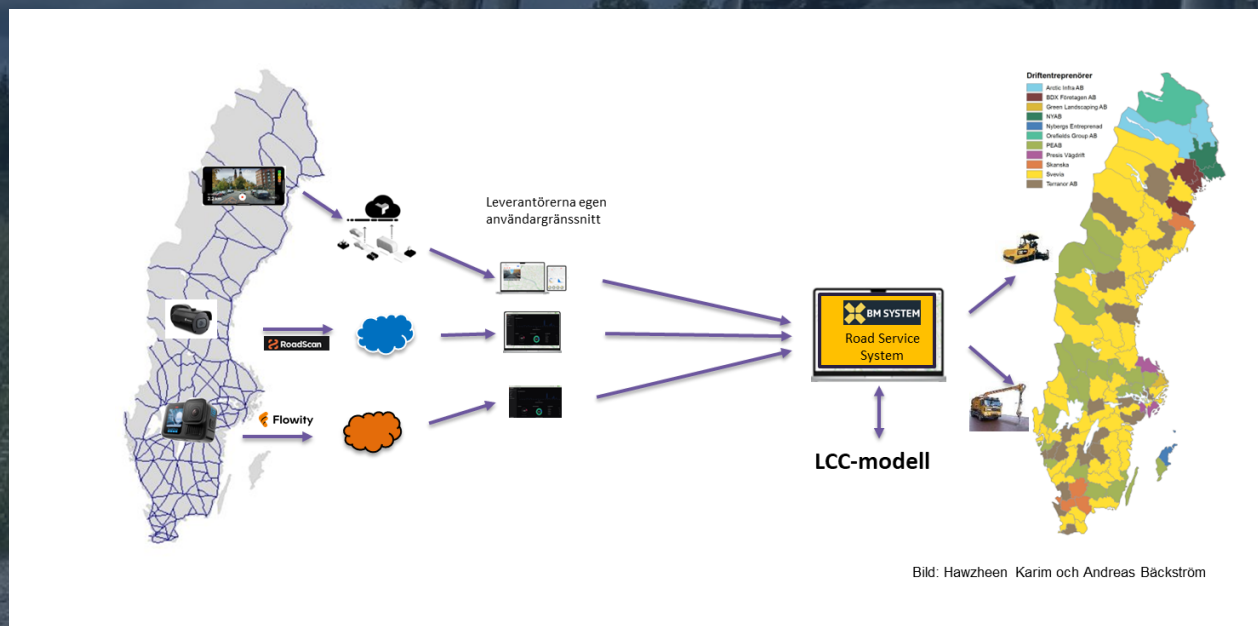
Leverantörerna egen användargränssnitt

RoadScan

Flowity

BM SYSTEM

Road Service System

LCC-modell

Driftentreprenörer
Arctic Infra AB
BDX Företagen AB
Green Landscaping AB
NYAB
Nybergs Entreprenad
Orsfields Group AB
PEAB
Presis Vägdrift
Skanska
Svevia
Temanor AB

Bild: Hawzheen Karim och Andreas Bäckström